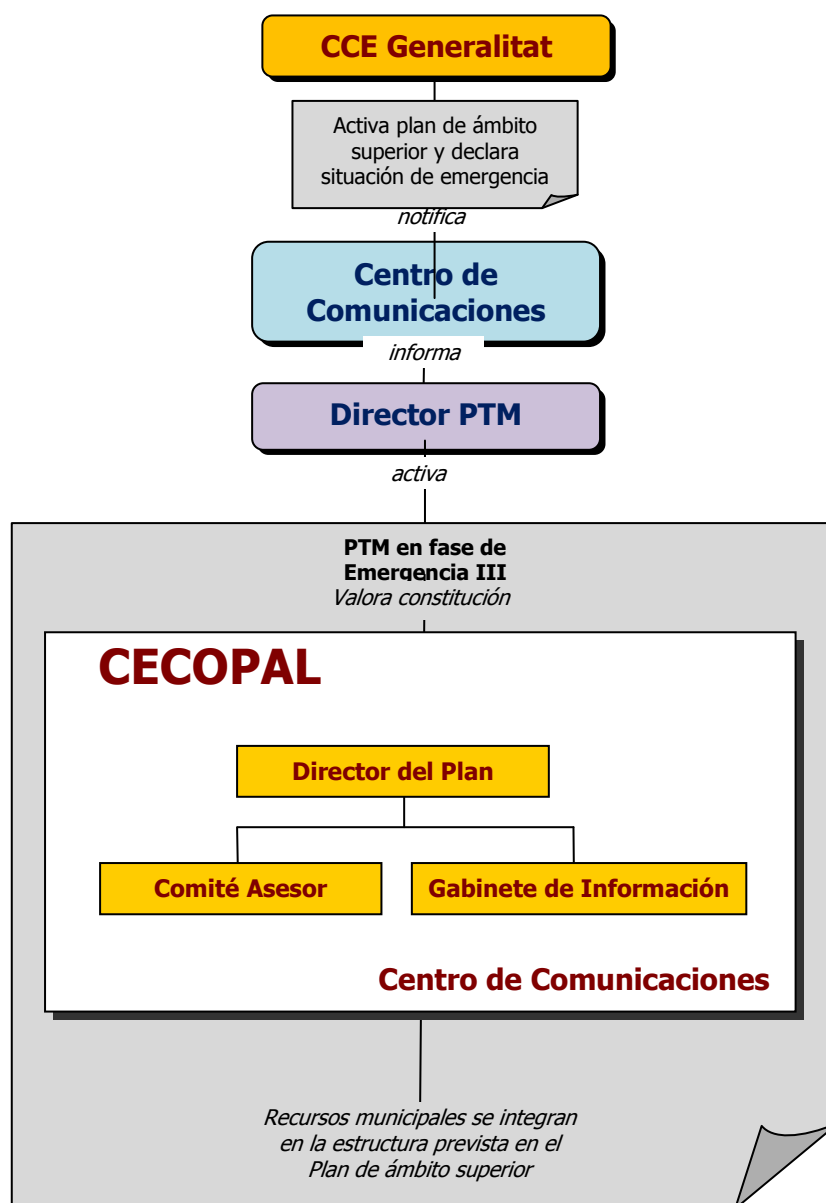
CCE Generalitat

Activa plan de ámbito superior y declara situación de emergencia

notifica

Centro de Comunicaciones

informa

Director PTM

activa

PTM en fase de Emergencia III

Valora constitución

CECOPAL

Director del Plan

Comité Asesor

Gabinete de Información

Centro de Comunicaciones

Recursos municipales se integran en la estructura prevista en el Plan de ámbito superior